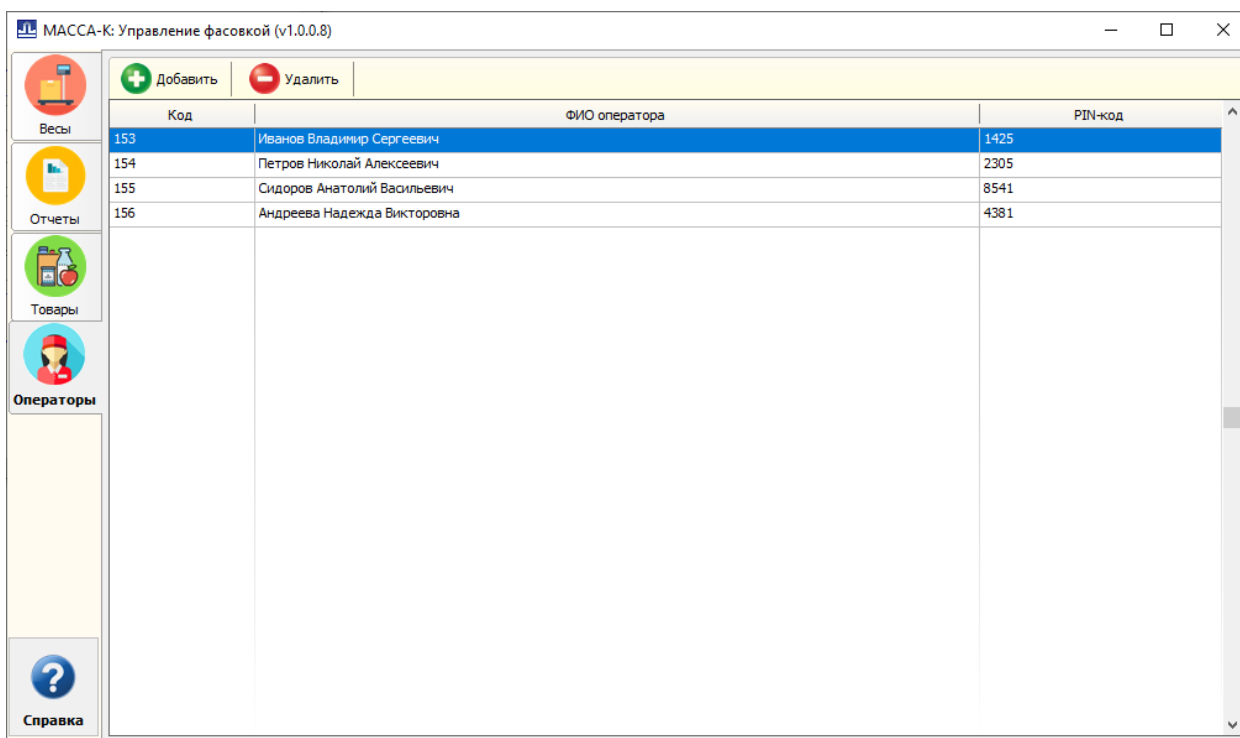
МАССА-К: Управление фасовкой (v1.0.0.8)

Весы

Отчеты

Товары

Операторы

Справка

Добавить
Удалить

| Код | ФИО оператора | PIN-код |
|---|---|---|
| 153 | Иванов Владимир Сергеевич | 1425 |
| 154 | Петров Николай Алексеевич | 2305 |
| 155 | Сидоров Анатолий Васильевич | 8541 |
| 156 | Андреева Надежда Викторовна | 4381 |